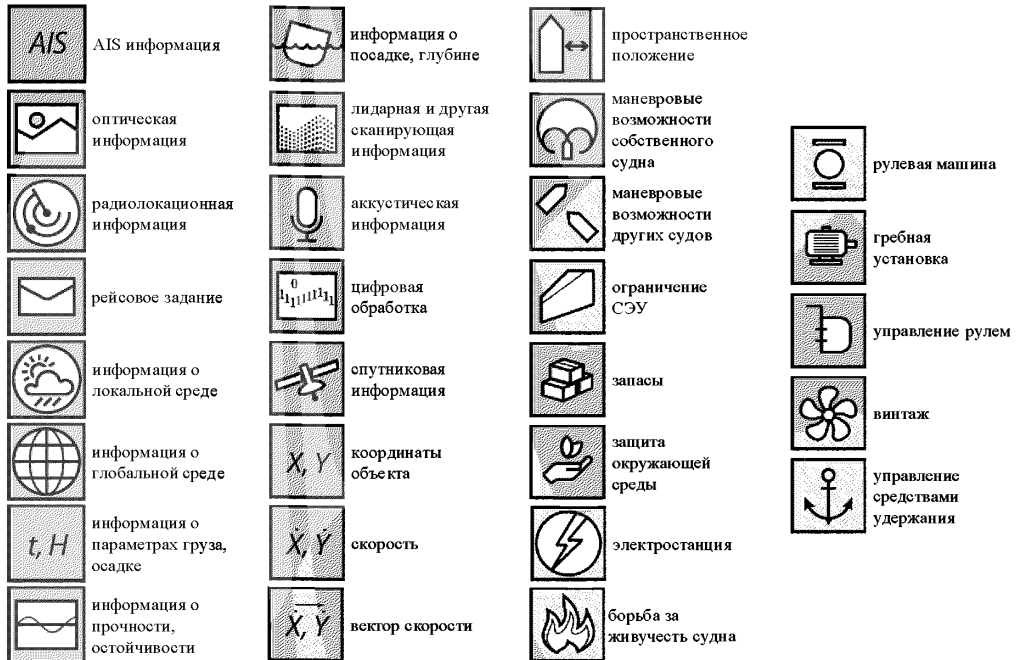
AIS AIS информация

оптическая информация

радиолокационная информация

рейсовое задание

информация о локальной среде

информация о глобальной среде

t, H информация о параметрах груза, осадке

информация о прочности, остойчивости

информация о посадке, глубине

лидарная и другая сканирующая информация

аккустическая информация

цифровая обработка

спутниковая информация

X, Y координаты объекта

$\dot{X}, \dot{Y}$ скорость

$\vec{\dot{X}, \dot{Y}}$ вектор скорости

пространственное положение

маневровые возможности собственного судна

маневровые возможности других судов

ограничение СЭУ

запасы

защита окружающей среды

электростанция

борьба за живучесть судна

рулевая машина

гребная установка

управление рулем

винтаж

управление средствами удержания